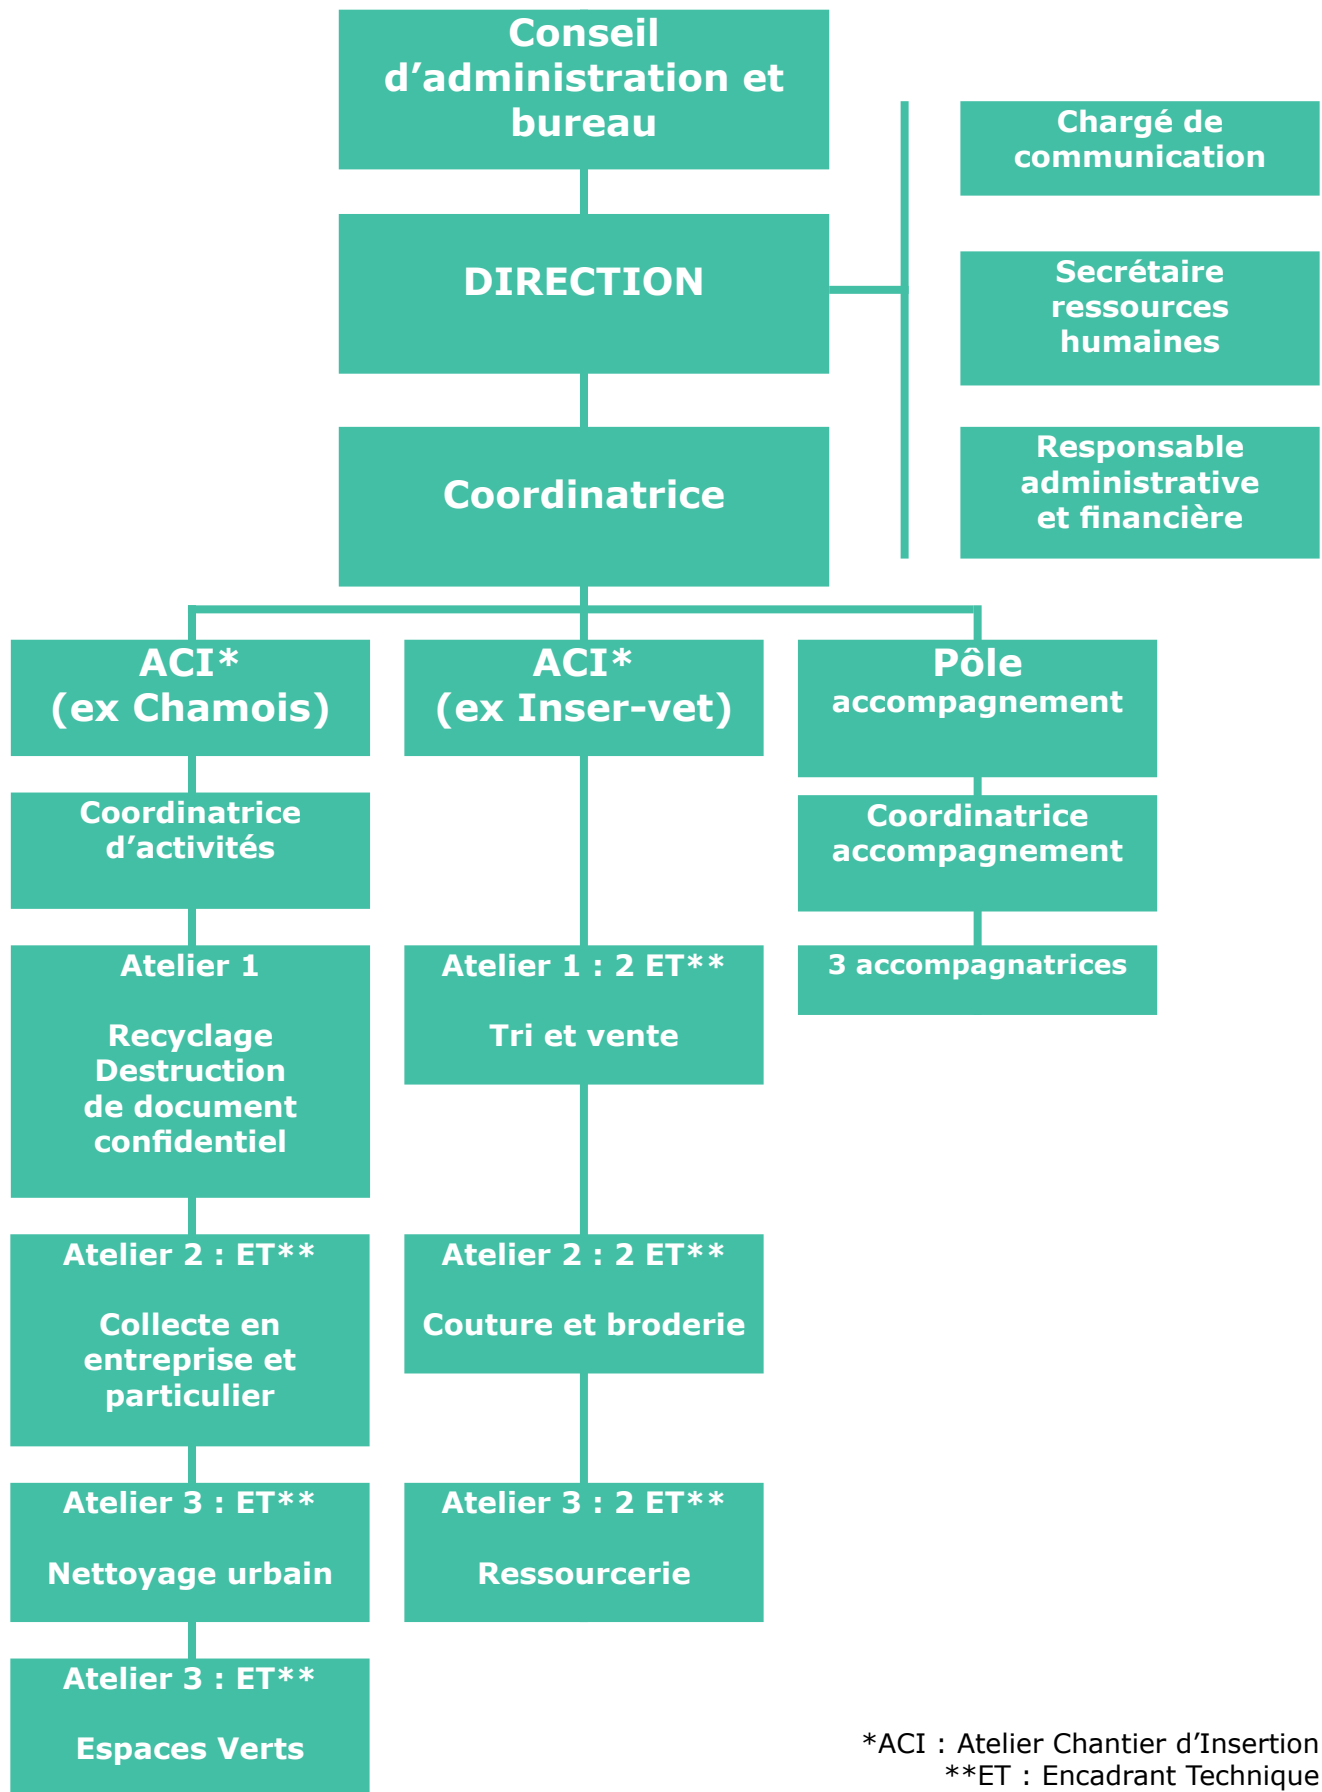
Conseil d’administration et bureau

DIRECTION

Coordinatrice

Chargé de communication

Secrétaire ressources humaines

Responsable administrative et financière

ACI* (ex Chamois)

Coordinatrice d’activités

Atelier 1

Recyclage Destruction de document confidentiel

Atelier 2 : ET**

Collecte en entreprise et particulier

Atelier 3 : ET**

Nettoyage urbain

Atelier 3 : ET**

Espaces Verts

ACI* (ex Inser-vet)

Atelier 1 : 2 ET**

Tri et vente

Atelier 2 : 2 ET**

Couture et broderie

Atelier 3 : 2 ET**

Ressourcerie

Pôle accompagnement

Coordinatrice accompagnement

3 accompagnatrices

*ACI : Atelier Chantier d’Insertion
**ET : Encadrant Technique